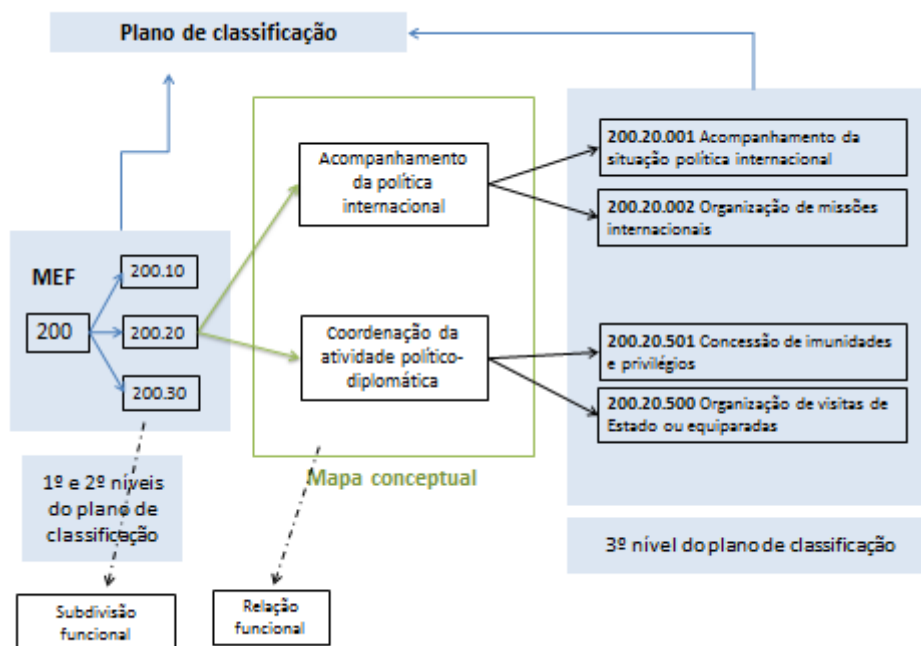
Plano de classificação

MEF

200

200.10

200.20

200.30

Acompanhamento da política internacional

Coordenação da atividade político-diplomática

200.20.001 Acompanhamento da situação política internacional

200.20.002 Organização de missões internacionais

200.20.501 Concessão de imunidades e privilégios

200.20.500 Organização de visitas de Estado ou equiparadas

1º e 2º níveis do plano de classificação

Mapa conceptual

3º nível do plano de classificação

Subdivisão funcional

Relação funcional